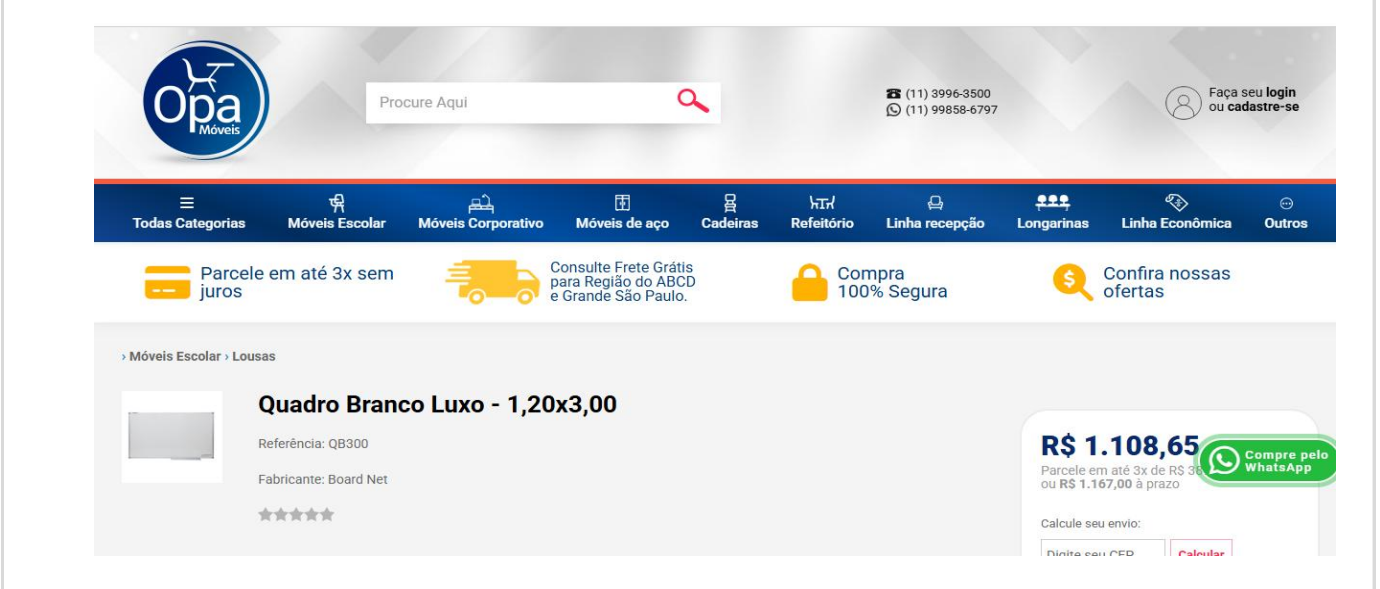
Opa Móveis

Procure Aqui

(11) 3996-3500
(11) 99858-6797

Faça seu **login** ou **cadastre-se**

Todas Categorias | Móveis Escolar | Móveis Corporativo | Móveis de aço | Cadeiras | Refeitório | Linha recepção | Longarinas | Linha Econômica | Outros

Parcele em até 3x sem juros

Consulte Frete Grátis para Região do ABCD e Grande São Paulo.

Compra 100% Segura

Confira nossas ofertas

› Móveis Escolar › Lousas

Quadro Branco Luxo - 1,20x3,00

Referência: QB300

Fabricante: Board Net

R$ 1.108,65

Parcele em até 3x de R$ 38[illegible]
ou R$ 1.167,00 à prazo

Compre pelo WhatsApp

Calcule seu envio:

Digite seu CEP

Calcular